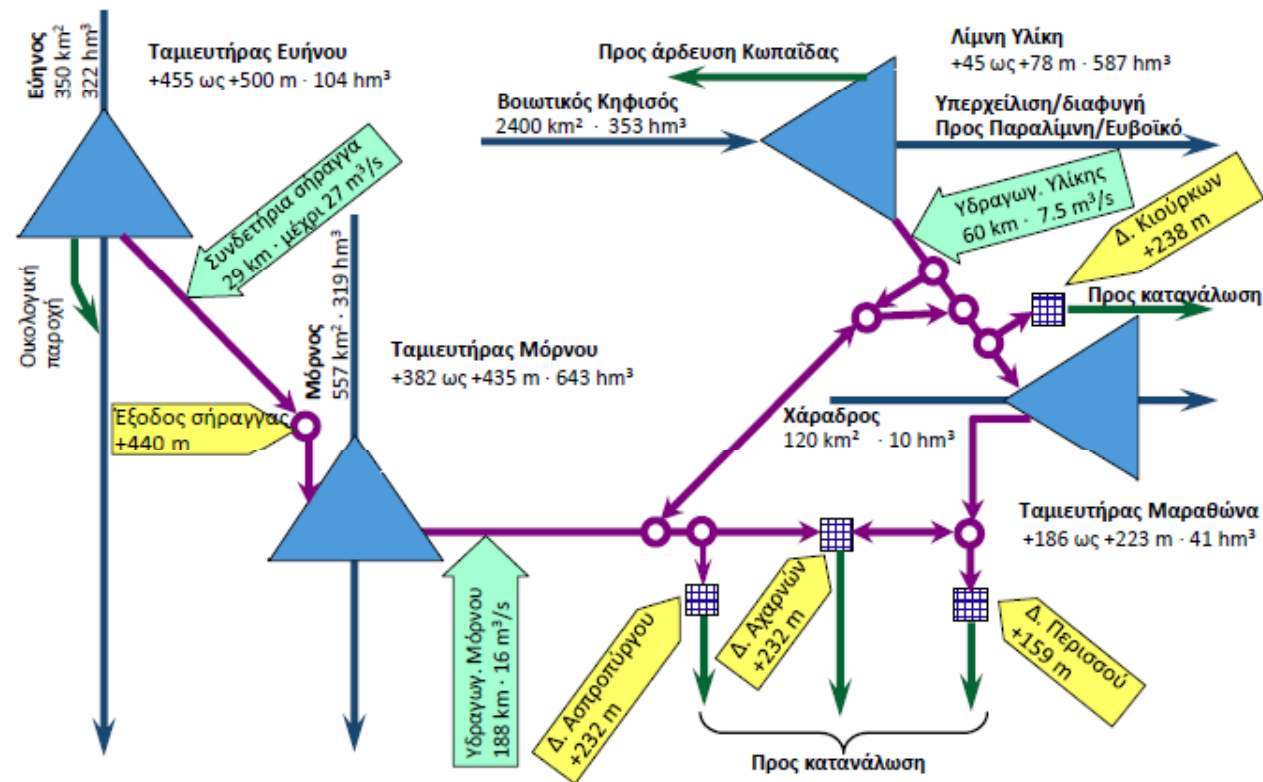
Εύηνος
350 km$^2$
322 hm$^3$

Ταμιευτήρας Ευήνου
+455 ως +500 m · 104 hm³

Προς άρδευση Κωπαΐδας

Λίμνη Υλίκη
+45 ως +78 m · 587 hm³

Βοιωτικός Κηφισός
2400 km² · 353 hm³

Υπερχείλιση/διαφυγή
Προς Παραλίμνη/Ευβοϊκό

Συνδετήρια σήραγγα
29 km · μέχρι 27 m$^3$/s

Υδραγωγ. Υλίκης
60 km · 7.5 m$^3$/s

Δ. Κιούρκων
+238 m

Οικολογική παροχή

Μόρνος
557 km$^2$ · 319 hm$^3$

Προς κατανάλωση

Ταμιευτήρας Μόρνου
+382 ως +435 m · 643 hm³

Έξοδος σήραγγας
+440 m

Χάραδρος
120 km² · 10 hm³

Ταμιευτήρας Μαραθώνα
+186 ως +223 m · 41 hm³

Υδραγωγ. Μόρνου
188 km · 16 m$^3$/s

Δ. Ασπροπύργου
+232 m

Δ. Αχαρνών
+232 m

Δ. Περισσού
+159 m

Προς κατανάλωση